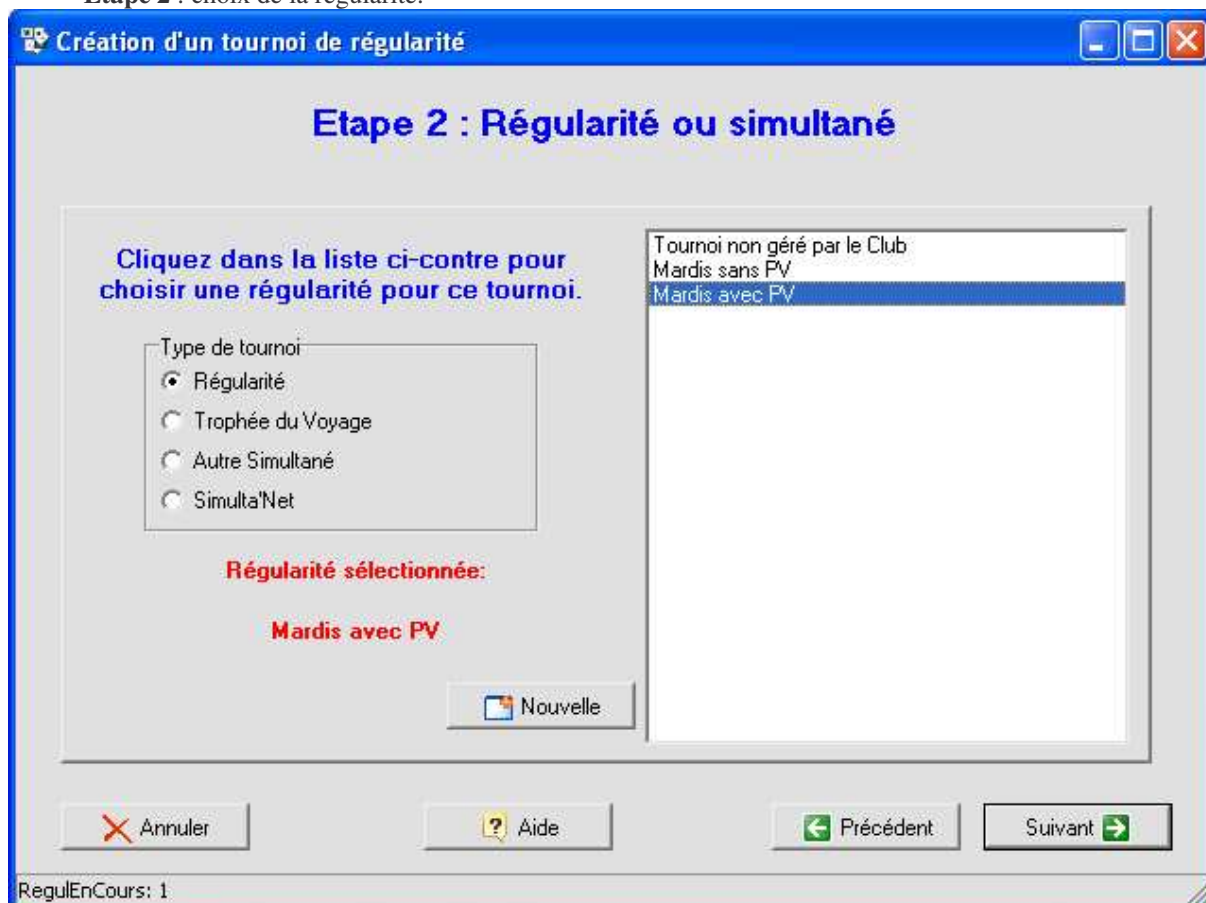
Etape 2 : choix de la régularité.

Création d'un tournoi de régularité

Etape 2 : Régularité ou simultané

Cliquez dans la liste ci-contre pour choisir une régularité pour ce tournoi.

Type de tournoi
Régularité
Trophée du Voyage
Autre Simultané
Simulta'Net

Régularité sélectionnée:

Mardis avec PV

Nouvelle

Tournoi non géré par le Club
Mardis sans PV
Mardis avec PV

Annuler
Aide
Précédent
Suivant

RegulEnCours: 1